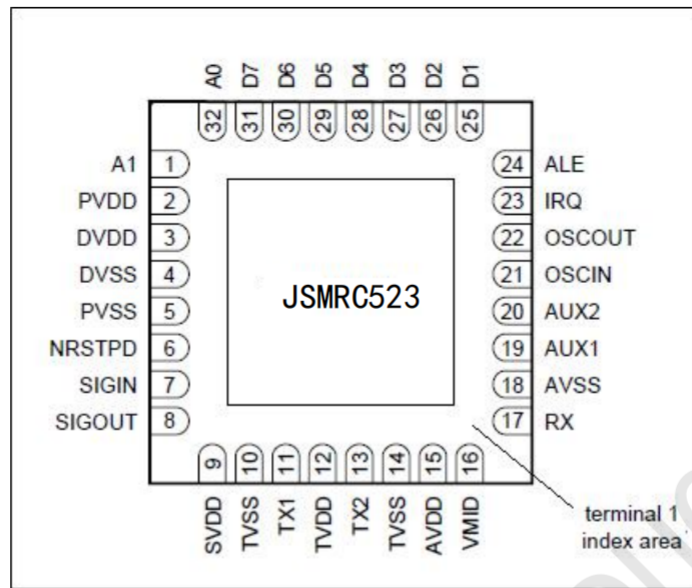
A0 D7 D6 D5 D4 D3 D2 D1

32 31 30 29 28 27 26 25

A1 1
PVDD 2
DVDD 3
DVSS 4
PVSS 5
NRSTPD 6
SIGIN 7
SIGOUT 8

JSMRC523

24 ALE
23 IRQ
22 OSCOUT
21 OSCIN
20 AUX2
19 AUX1
18 AVSS
17 RX

9 10 11 12 13 14 15 16

SVDD TVSS TX1 TVDD TX2 TVSS AVDD VMID

terminal 1 index area